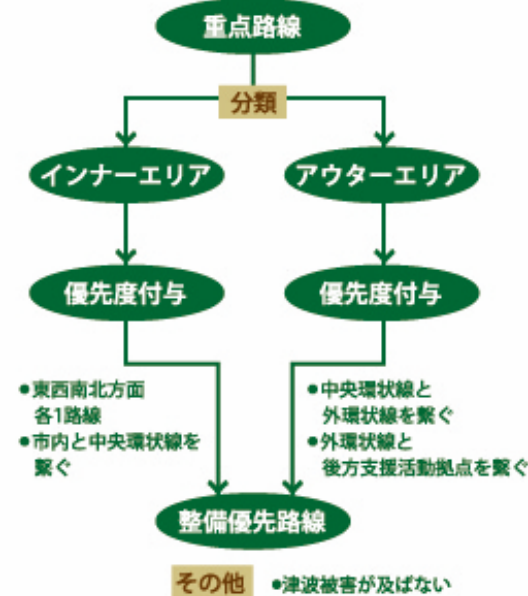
重点路線

分類

インナーエリア

アウターエリア

優先度付与

優先度付与

●東西南北方面各1路線
●市内と中央環状線を繋ぐ

●中央環状線と外環状線を繋ぐ
●外環状線と後方支援活動拠点を繋ぐ

整備優先路線

その他 ●津波被害が及ばない